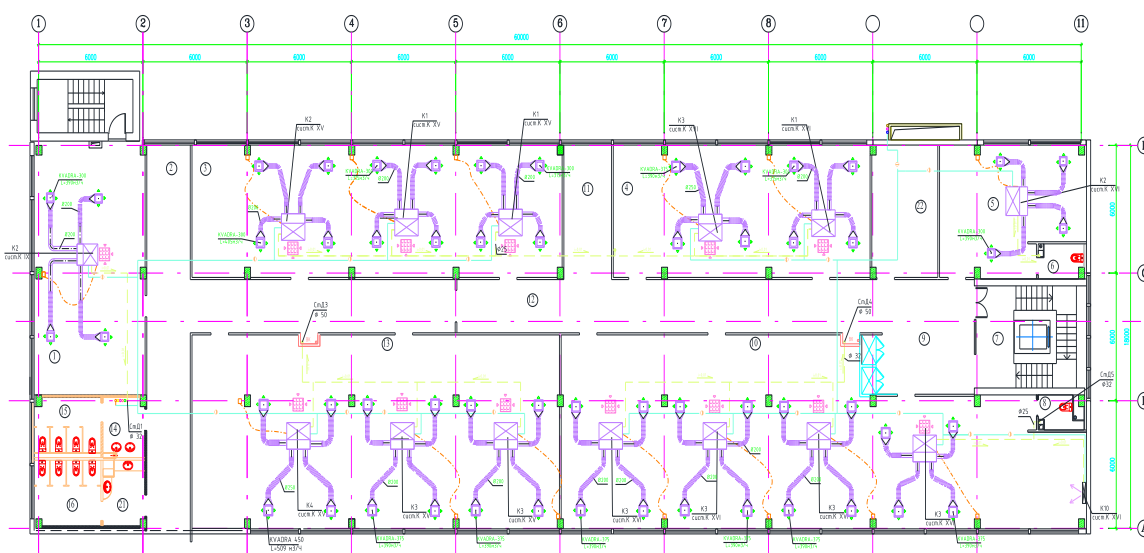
1
2
3
4
5
6
7
8
11

60000

6000
6000
6000
6000
6000
6000
6000
6000
6000
6000

K2
сист.К XV

K1
сист.К XV

K1
сист.К XV

K3
сист.К XVI

K1
сист.К XV

K2
сист.К XV

K2
сист.К XV

KVADRA-300

KVADRA-300

KVADRA-300

KVADRA-300

KVADRA-300

KVADRA-300

Ø200

1
2
3
4
5
6
7
8
9
10
11
12
13
14
15
16
20
21

Ст.Д3
Ø 50

Ст.Д4
Ø 50

Ø 32

Ст.Д5
Ø32

Ø25

Ст.Д1
Ø 32

K4
сист.К XV

K3
сист.К XV

K3
сист.К XV

K3
сист.К XVI

K3
сист.К XVI

K3
сист.К XVI

K3
сист.К XVI

K10
сист.К XVI

KVADRA 450
L=509 м3/ч

6000
6000
6000
18000